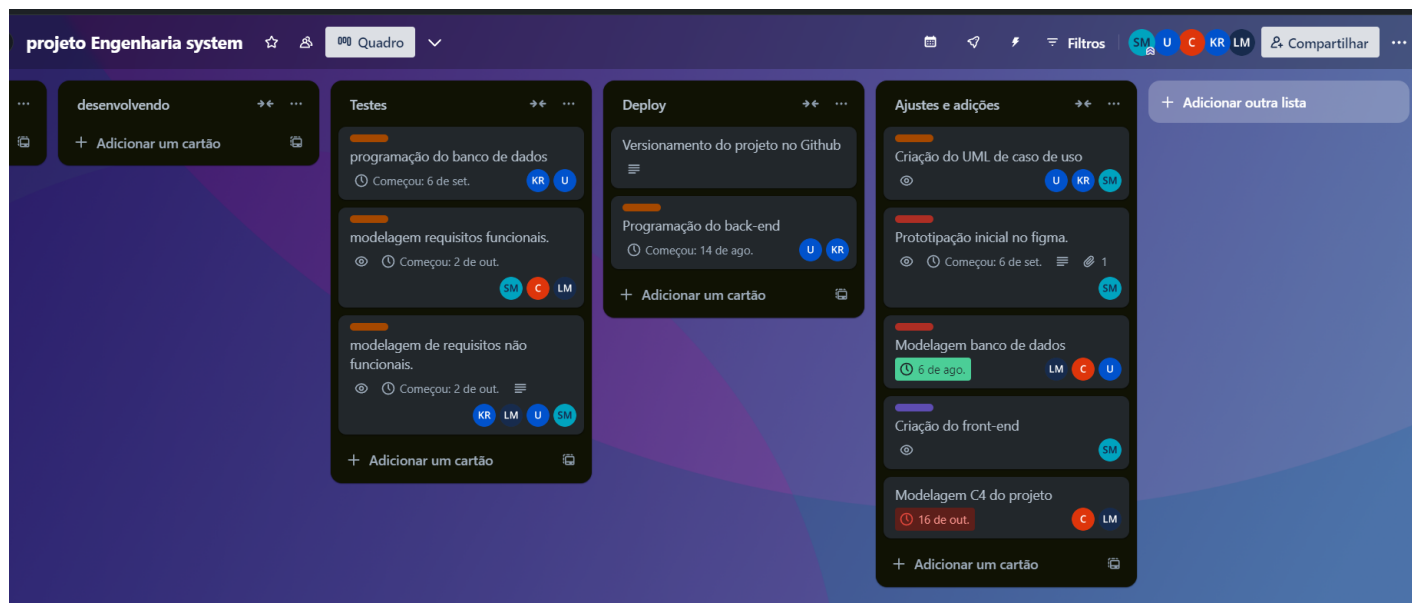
projeto Engenharia system
Quadro
Filtros
SM U C KR LM
Compartilhar
...

...

desenvolvendo
Adicionar um cartão

Testes
programação do banco de dados
Começou: 6 de set.
KR U
modelagem requisitos funcionais.
Começou: 2 de out.
SM C LM
modelagem de requisitos não funcionais.
Começou: 2 de out.
KR LM U SM
Adicionar um cartão

Deploy
Versionamento do projeto no Github
Programação do back-end
Começou: 14 de ago.
U KR
Adicionar um cartão

Ajustes e adições
Criação do UML de caso de uso
U KR SM
Prototipação inicial no figma.
Começou: 6 de set.
1
SM
Modelagem banco de dados
6 de ago.
LM C U
Criação do front-end
SM
Modelagem C4 do projeto
16 de out.
C LM
Adicionar um cartão

Adicionar outra lista